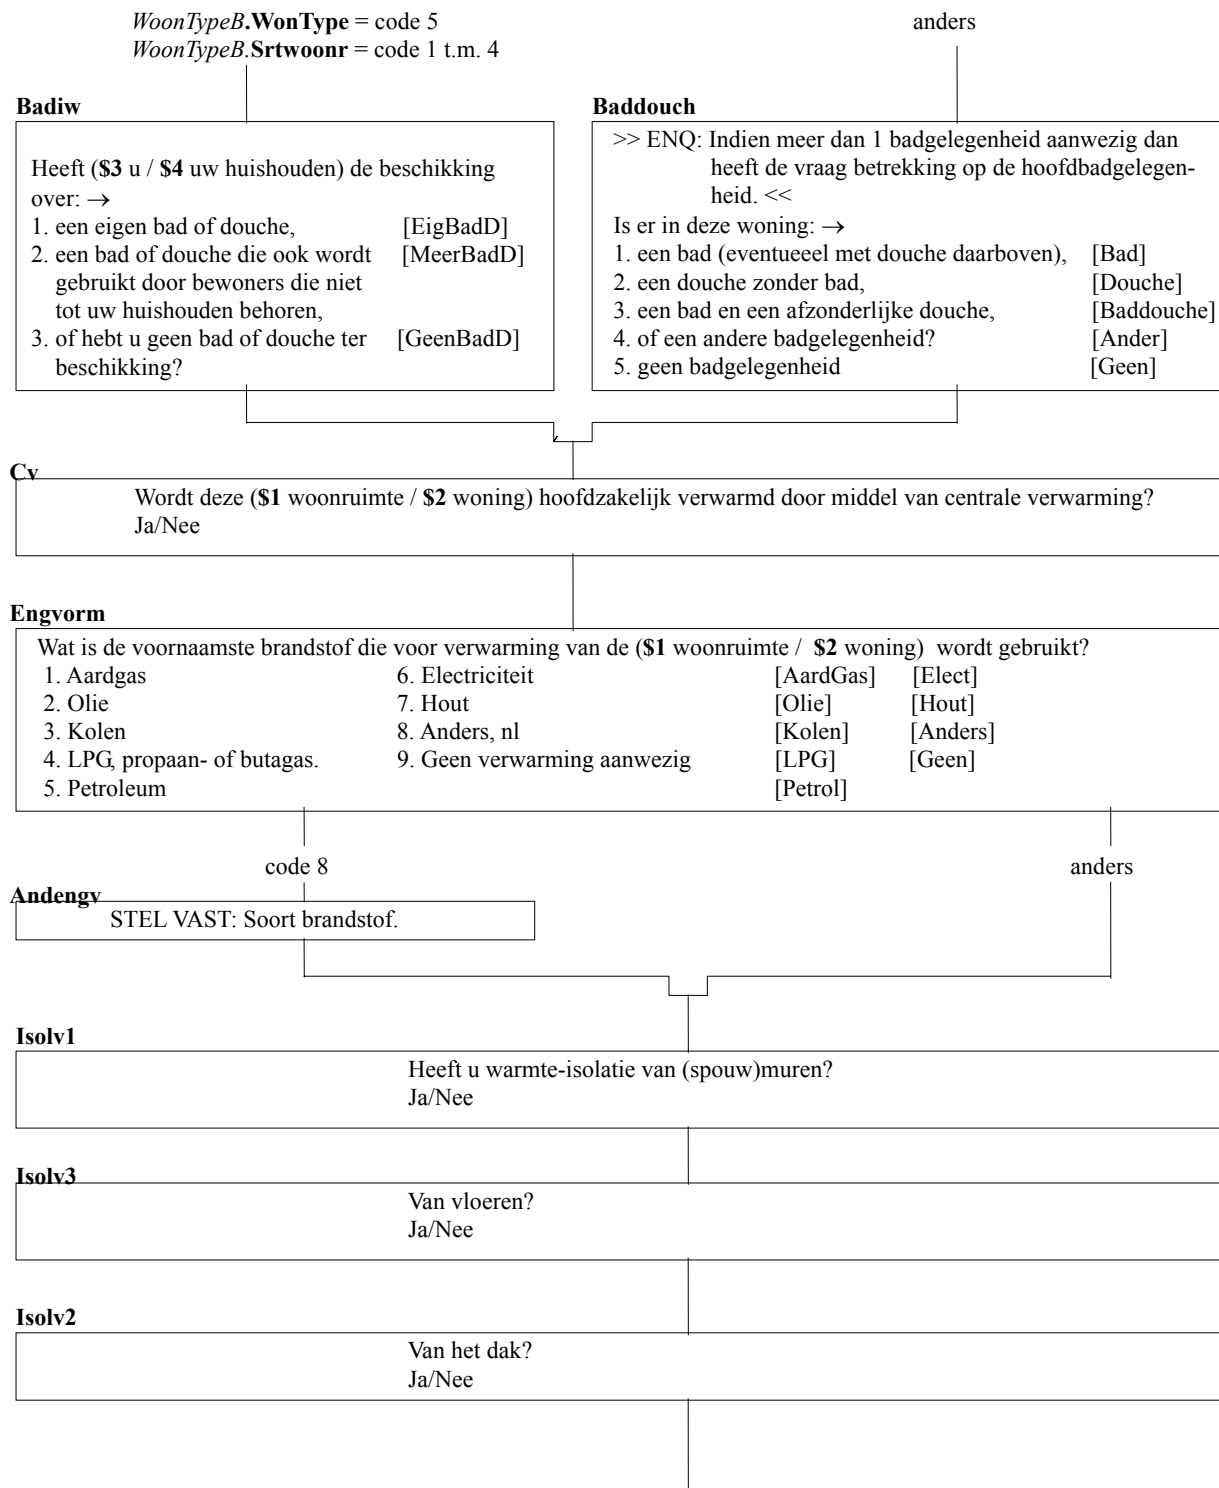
WoonTypeB.WonType = code 5
WoonTypeB.Srtwoonr = code 1 t.m. 4

anders

Badiw

Heeft (\$3 u / \$4 uw huishouden) de beschikking over: →
1. een eigen bad of douche, [EigBadD]
2. een bad of douche die ook wordt gebruikt door bewoners die niet tot uw huishouden behoren, [MeerBadD]
3. of hebt u geen bad of douche ter beschikking? [GeenBadD]

Baddouch

>> ENQ: Indien meer dan 1 badgelegenheid aanwezig dan heeft de vraag betrekking op de hoofdbadgelegenheid. <<
Is er in deze woning: →
1. een bad (eventueeel met douche daarboven), [Bad]
2. een douche zonder bad, [Douche]
3. een bad en een afzonderlijke douche, [Baddouche]
4. of een andere badgelegenheid? [Ander]
5. geen badgelegenheid [Geen]

Cv

Wordt deze (\$1 woonruimte / \$2 woning) hoofdzakelijk verwarmd door middel van centrale verwarming?
Ja/Nee

Engvorm

Wat is de voornaamste brandstof die voor verwarming van de (\$1 woonruimte / \$2 woning) wordt gebruikt?

| | | | |
|---|---|---|---|
| 1. Aardgas | 6. Electriciteit | [AardGas] | [Elect] |
| 2. Olie | 7. Hout | [Olie] | [Hout] |
| 3. Kolen | 8. Anders, nl | [Kolen] | [Anders] |
| 4. LPG, propaan- of butagas. | 9. Geen verwarming aanwezig | [LPG] | [Geen] |
| 5. Petroleum | | [Petrol] | |

code 8

anders

Andengv

STEL VAST: Soort brandstof.

Isolv1

Heeft u warmte-isolatie van (spouw)muren?
Ja/Nee

Isolv3

Van vloeren?
Ja/Nee

Isolv2

Van het dak?
Ja/Nee